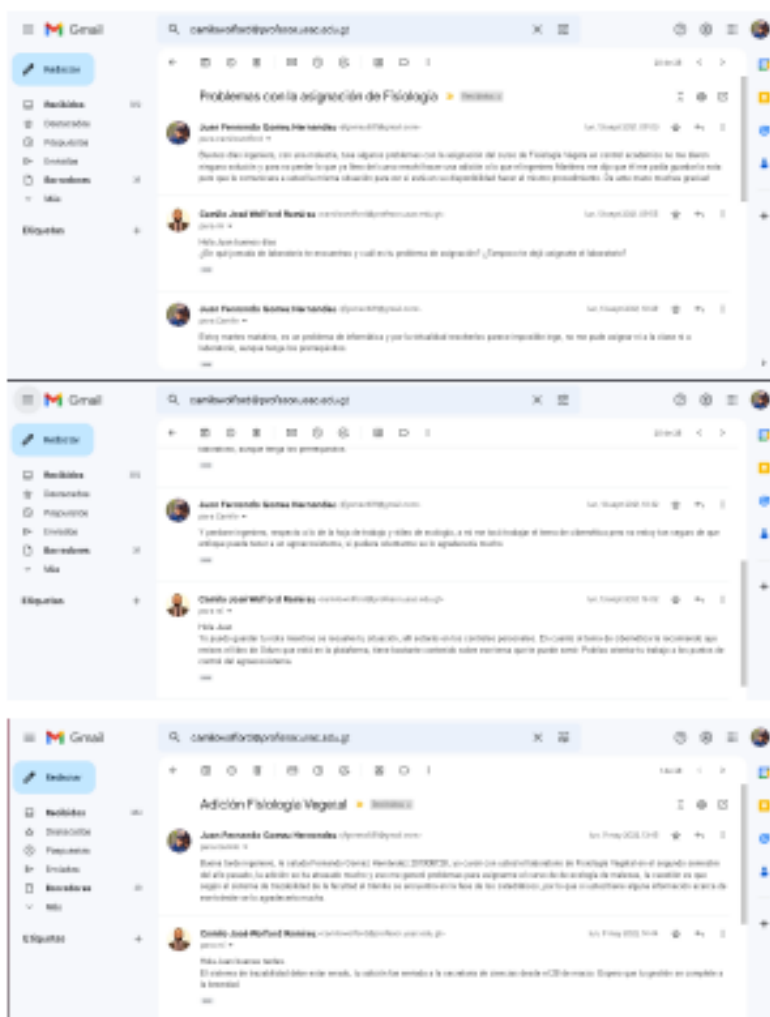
Gmail

camilowolford@profesor.usac.edu.gt

Redactar

Recibidos

Destacados

Pospuestos

Enviados

Borradores

Más

Etiquetas

Problemas con la asignación de Fisiología

Juan Fernando Gomez Hernandez

Camilo José Wolford Ramírez

Hola Juan buenos días
¿En qué jornada de laboratorio te encuentras y cuál es tu problema de asignación? ¿Composición del asignado al laboratorio?

Juan Fernando Gomez Hernandez

Gmail

camilowolford@profesor.usac.edu.gt

Redactar

Recibidos

Destacados

Pospuestos

Enviados

Borradores

Más

Etiquetas

Juan Fernando Gomez Hernandez

Camilo José Wolford Ramírez

Hola Juan

Gmail

camilowolford@profesor.usac.edu.gt

Redactar

Recibidos

Destacados

Pospuestos

Enviados

Borradores

Más

Etiquetas

Adición Fisiología Vegetal

Juan Fernando Gomez Hernandez

Camilo José Wolford Ramírez

Hola Juan buenas tardes
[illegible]